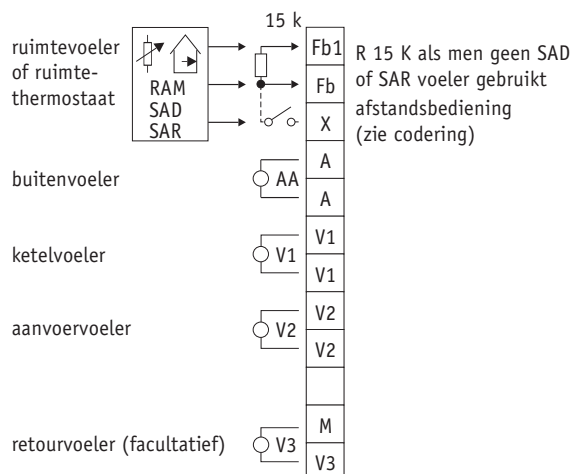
15 k

ruimtevoeler of ruimtethermostaat

RAM
SAD
SAR

Fb1
Fb
X
A
A
V1
V1
V2
V2
M
V3

R 15 K als men geen SAD of SAR voeler gebruikt

afstandsbediening (zie codering)

buitenvoeler

AA

ketelvoeler

V1

aanvoervoeler

V2

retourvoeler (facultatief)

V3